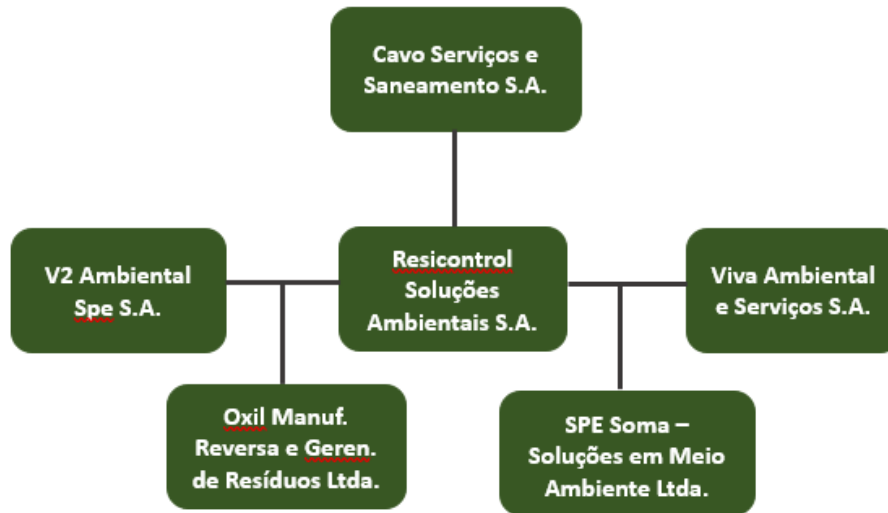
Cavo Serviços e Saneamento S.A.

V2 Ambiental Spe S.A.

Resicontrol Soluções Ambientais S.A.

Viva Ambiental e Serviços S.A.

Oxil Manuf. Reversa e Geren. de Resíduos Ltda.

SPE Soma – Soluções em Meio Ambiente Ltda.